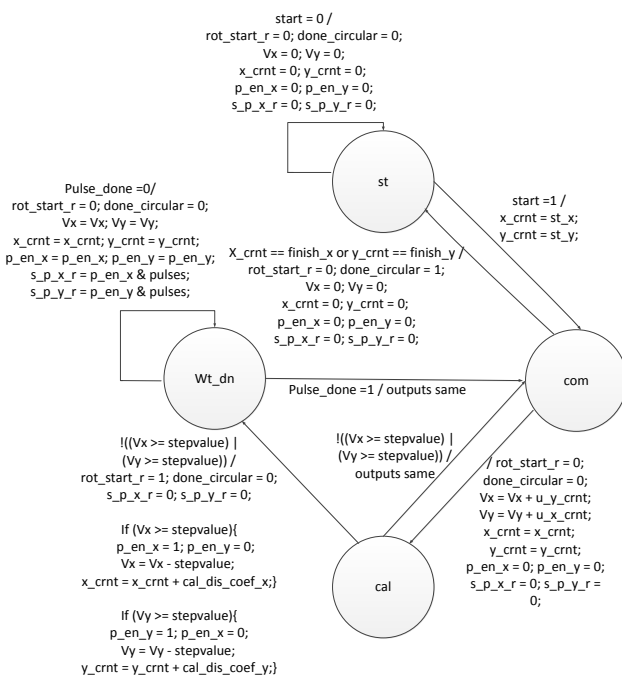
start = 0 /
rot_start_r = 0; done_circular = 0;
Vx = 0; Vy = 0;
x_crnt = 0; y_crnt = 0;
p_en_x = 0; p_en_y = 0;
s_p_x_r = 0; s_p_y_r = 0;

st

start =1 /
x_crnt = st_x;
y_crnt = st_y;

Pulse_done =0/
rot_start_r = 0; done_circular = 0;
Vx = Vx; Vy = Vy;
x_crnt = x_crnt; y_crnt = y_crnt;
p_en_x = p_en_x; p_en_y = p_en_y;
s_p_x_r = p_en_x & pulses;
s_p_y_r = p_en_y & pulses;

X_crnt == finish_x or y_crnt == finish_y /
rot_start_r = 0; done_circular = 1;
Vx = 0; Vy = 0;
x_crnt = 0; y_crnt = 0;
p_en_x = 0; p_en_y = 0;
s_p_x_r = 0; s_p_y_r = 0;

Wt_dn

Pulse_done =1 / outputs same

com

!((Vx >= stepvalue) |
(Vy >= stepvalue)) /
rot_start_r = 1; done_circular = 0;
s_p_x_r = 0; s_p_y_r = 0;

If (Vx >= stepvalue){
p_en_x = 1; p_en_y = 0;
Vx = Vx - stepvalue;
x_crnt = x_crnt + cal_dis_coef_x;}

If (Vy >= stepvalue){
p_en_y = 1; p_en_x = 0;
Vy = Vy - stepvalue;
y_crnt = y_crnt + cal_dis_coef_y;}

!((Vx >= stepvalue) |
(Vy >= stepvalue)) /
outputs same

/ rot_start_r = 0;
done_circular = 0;
Vx = Vx + u_y_crnt;
Vy = Vy + u_x_crnt;
x_crnt = x_crnt;
y_crnt = y_crnt;
p_en_x = 0; p_en_y = 0;
s_p_x_r = 0; s_p_y_r =
0;

cal